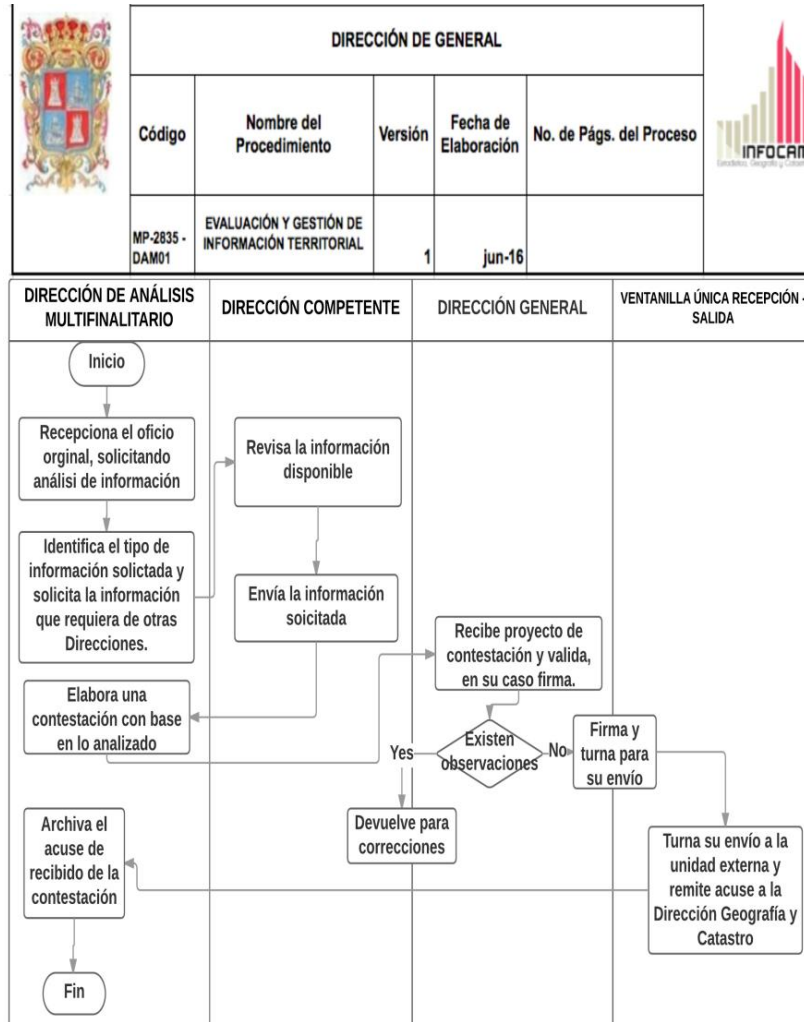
DIRECCIÓN DE GENERAL

| Código | Nombre del Procedimiento | Versión | Fecha de Elaboración | No. de Págs. del Proceso |
|---|---|---|---|---|
| MP-2835 - DAM01 | EVALUACIÓN Y GESTIÓN DE INFORMACIÓN TERRITORIAL | 1 | jun-16 | |

INFOCAM
Estadística, Geografía y Catastro

| DIRECCIÓN DE ANÁLISIS MULTIFINALITARIO | DIRECCIÓN COMPETENTE | DIRECCIÓN GENERAL | VENTANILLA ÚNICA RECEPCIÓN - SALIDA |
|---|---|---|---|

Inicio

Recepciona el oficio orginal, solicitando análisi de información

Identifica el tipo de información solictada y solicita la información que requiera de otras Direcciones.

Revisa la información disponible

Envía la información soicitada

Elabora una contestación con base en lo analizado

Recibe proyecto de contestación y valida, en su caso firma.

Existen observaciones

Yes

No

Firma y turna para su envío

Devuelve para correcciones

Turna su envío a la unidad externa y remite acuse a la Dirección Geografía y Catastro

Archiva el acuse de recibido de la contestación

Fin